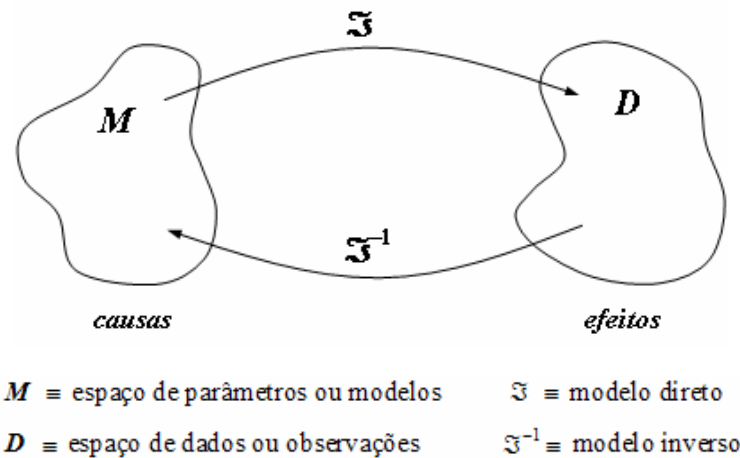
$\mathfrak{I}$

$M$

$D$

$\mathfrak{I}^{-1}$

causas

efeitos

$M$ ≡ espaço de parâmetros ou modelos

$\mathfrak{I}$ ≡ modelo direto

$D$ ≡ espaço de dados ou observações

$\mathfrak{I}^{-1}$ ≡ modelo inverso